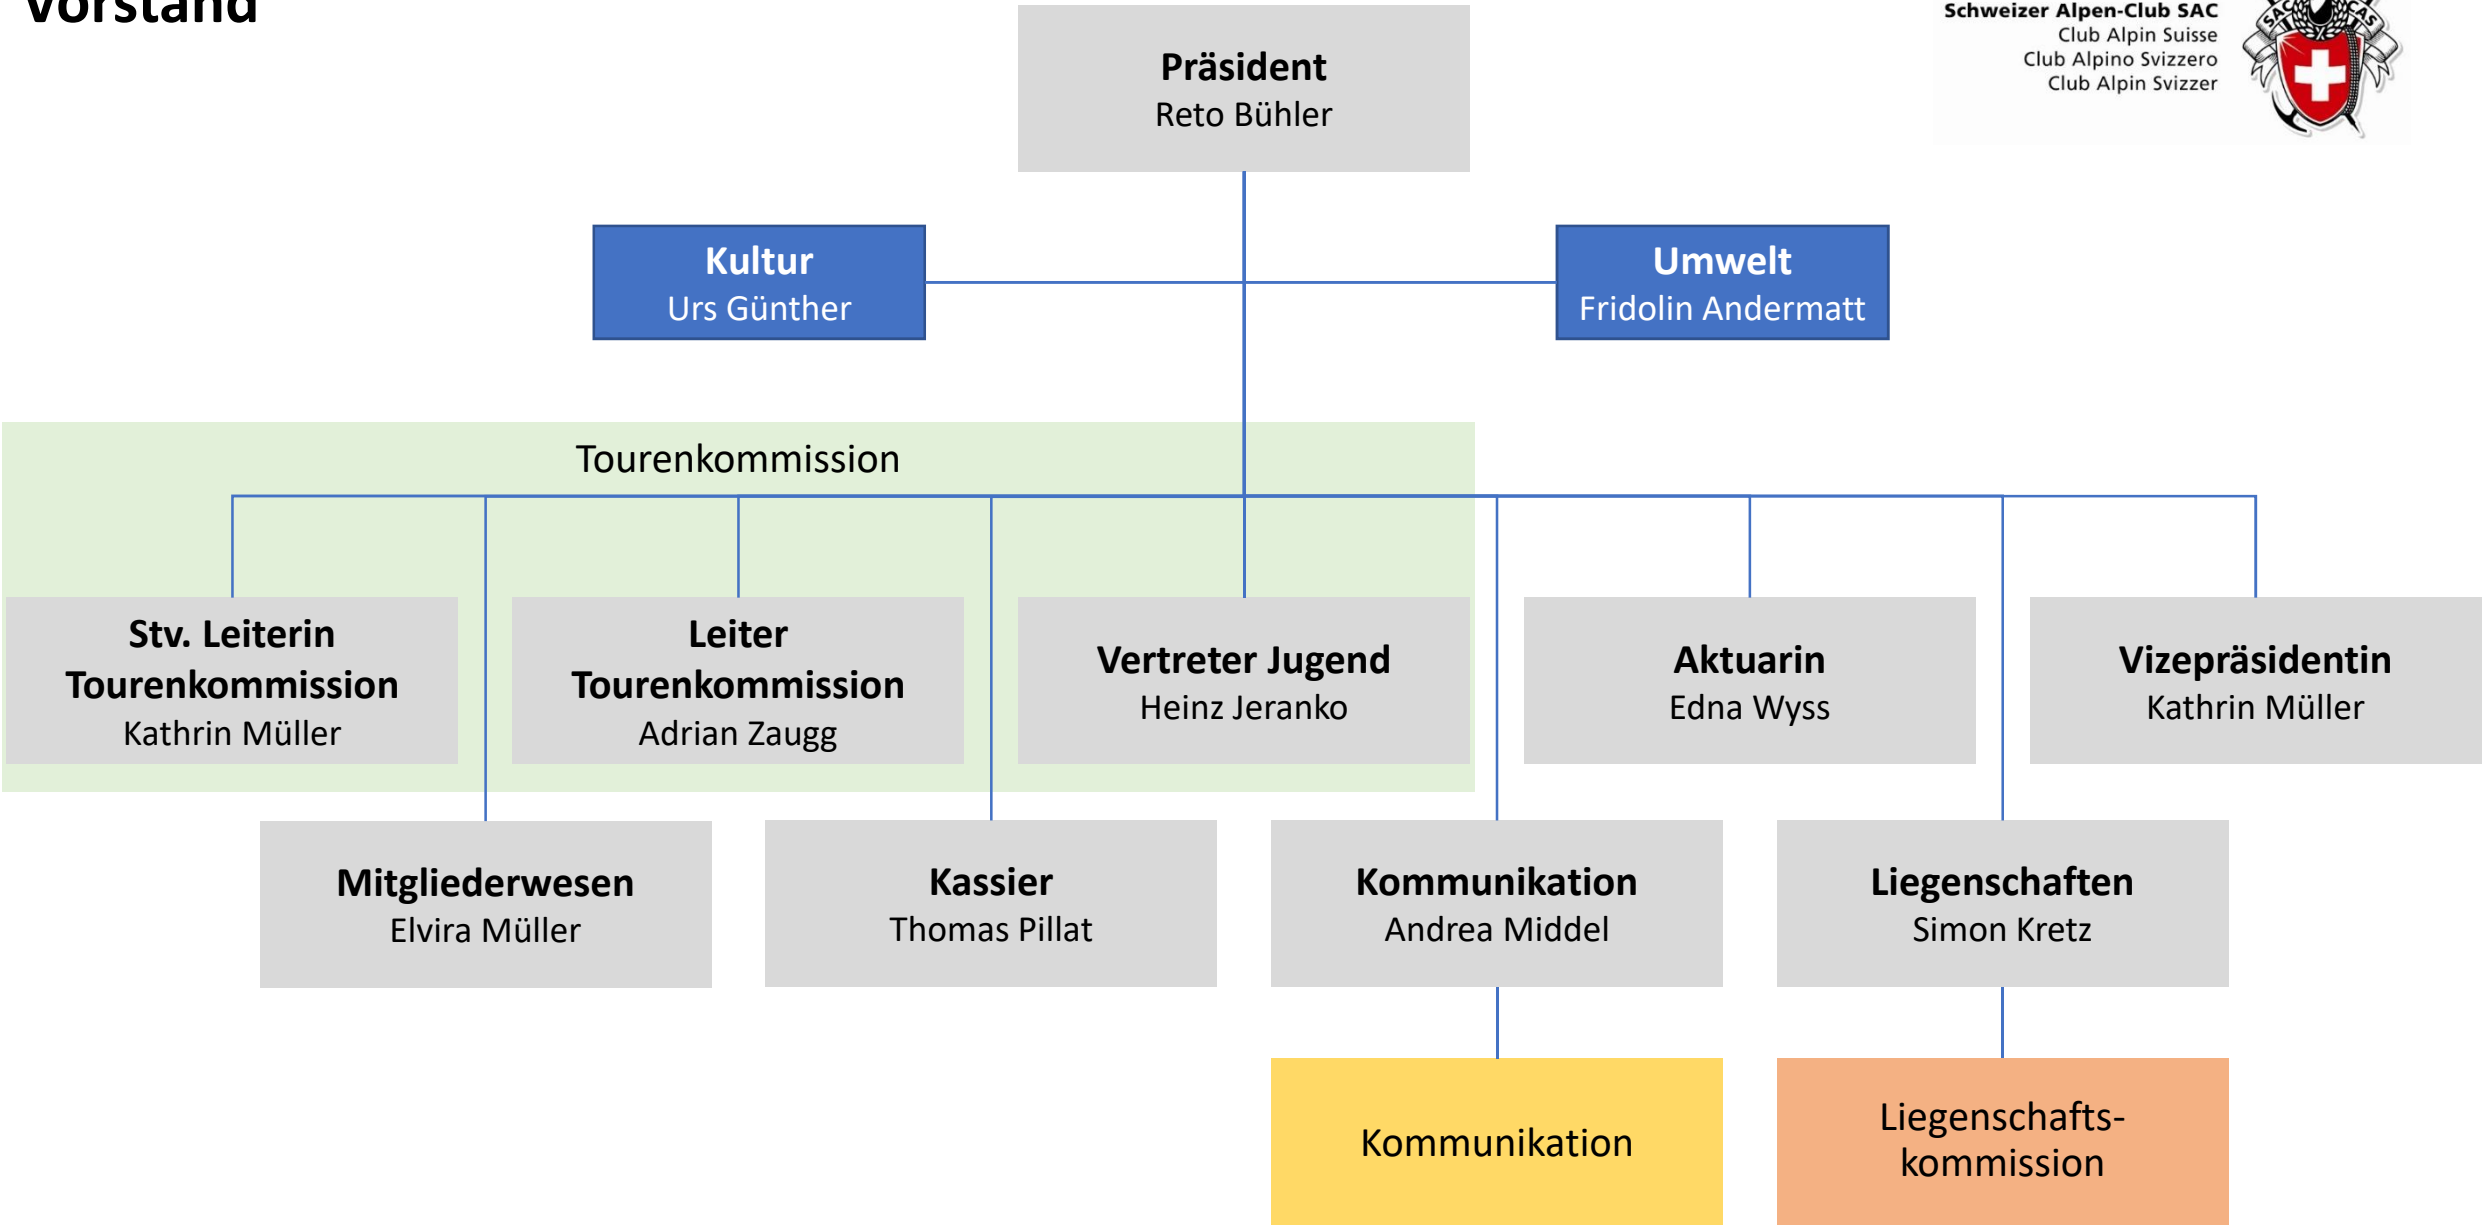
Vorstand

Schweizer Alpen-Club SAC
Club Alpin Suisse
Club Alpino Svizzero
Club Alpin Svizzer

SAC CAS

Präsident
Reto Bühler

Kultur
Urs Günther

Umwelt
Fridolin Andermatt

Tourenkommission

Stv. Leiterin Tourenkommission
Kathrin Müller

Leiter Tourenkommission
Adrian Zaugg

Vertreter Jugend
Heinz Jeranko

Aktuarin
Edna Wyss

Vizepräsidentin
Kathrin Müller

Mitgliederwesen
Elvira Müller

Kassier
Thomas Pillat

Kommunikation
Andrea Middel

Liegenschaften
Simon Kretz

Kommunikation

Liegenschaftskommission